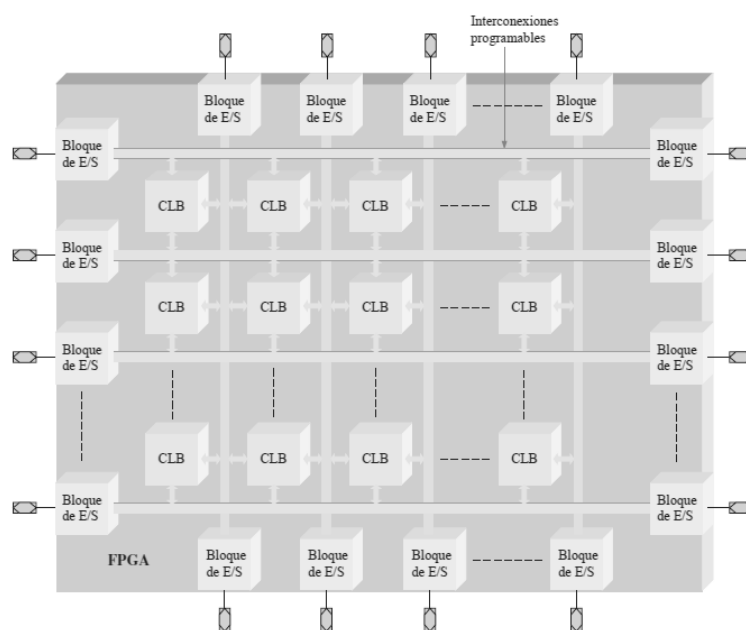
Interconexiones programables

Bloque de E/S

Bloque de E/S

Bloque de E/S

Bloque de E/S

Bloque de E/S

Bloque de E/S

CLB

CLB

CLB

CLB

Bloque de E/S

Bloque de E/S

CLB

CLB

CLB

CLB

Bloque de E/S

Bloque de E/S

CLB

CLB

CLB

CLB

Bloque de E/S

Bloque de E/S

FPGA

Bloque de E/S

Bloque de E/S

Bloque de E/S

Bloque de E/S